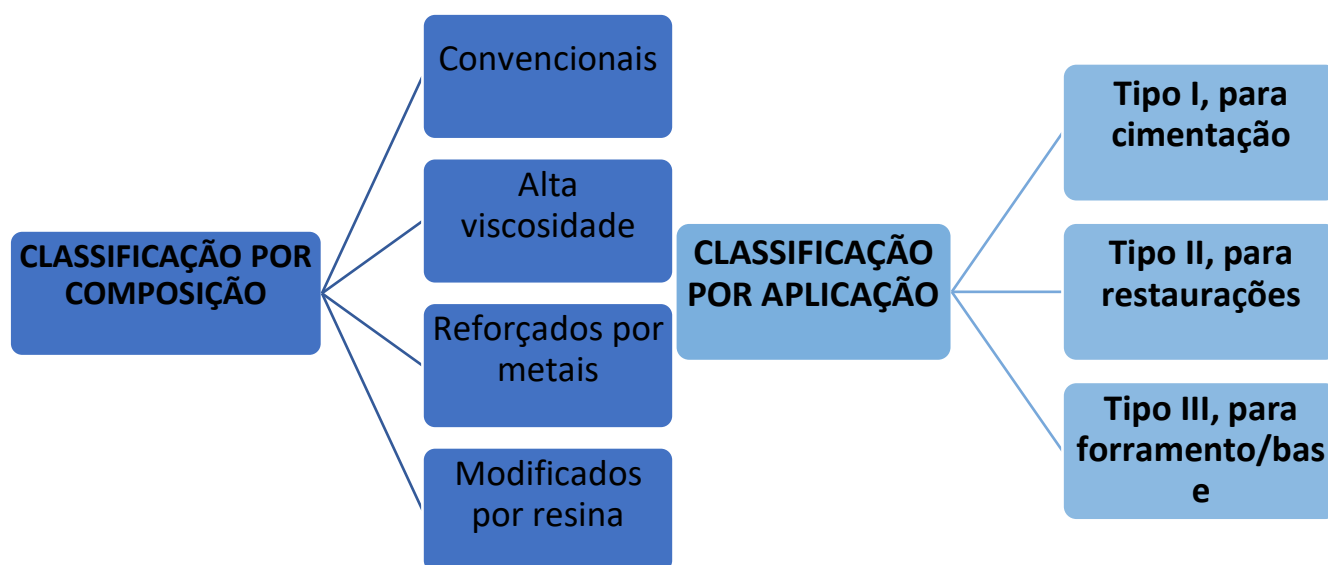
CLASSIFICAÇÃO POR COMPOSIÇÃO

Convencionais

Alta viscosidade

Reforçados por metais

Modificados por resina

CLASSIFICAÇÃO POR APLICAÇÃO

Tipo I, para cimentação

Tipo II, para restaurações

Tipo III, para forramento/bas e